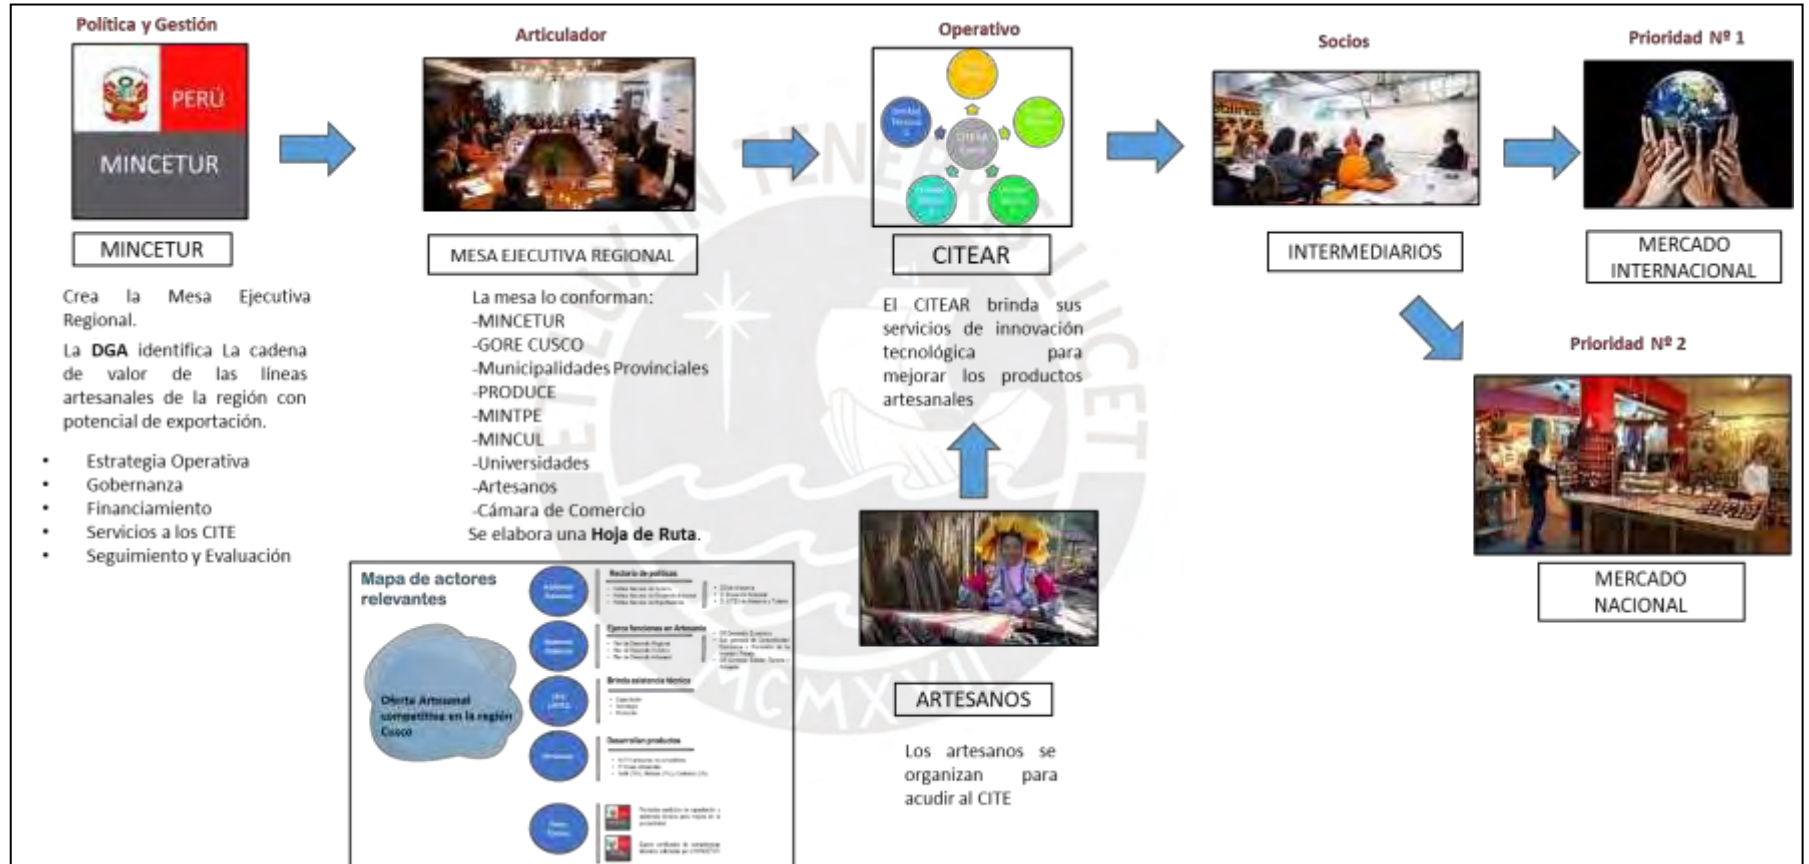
Política y Gestión

PERÚ

MINCETUR

MINCETUR

Crea la Mesa Ejecutiva Regional.

La **DGA** identifica La cadena de valor de las líneas artesanales de la región con potencial de exportación.

- Estrategia Operativa
- Gobernanza
- Financiamiento
- Servicios a los CITE
- Seguimiento y Evaluación

Articulador

MESA EJECUTIVA REGIONAL

La mesa lo conforman:
-MINCETUR
-GORE CUSCO
-Municipalidades Provinciales
-PRODUCE
-MINTPE
-MINCUL
-Universidades
-Artesanos
-Cámara de Comercio
Se elabora una **Hoja de Ruta**.

Mapa de actores relevantes

Oferta Artesanal competitiva en la región Cusco

Rectoría de políticas

Ejerce funciones en Artesanía

Brinda asistencia técnica

Desarrollan productos

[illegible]

Operativo

CITEAR Cusco

CITEAR

El CITEAR brinda sus servicios de innovación tecnológica para mejorar los productos artesanales

ARTESANOS

Los artesanos se organizan para acudir al CITE

Socios

INTERMEDIARIOS

Prioridad Nº 1

MERCADO INTERNACIONAL

Prioridad Nº 2

MERCADO NACIONAL